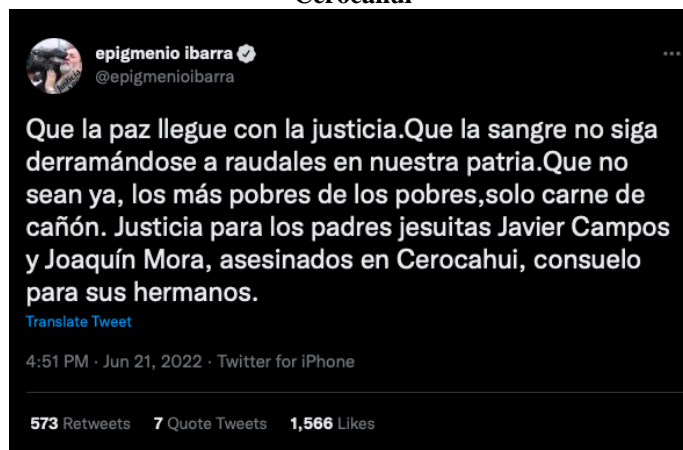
Cerocahui

epigmenio ibarra
@epigmenioibarra

Que la paz llegue con la justicia.Que la sangre no siga derramándose a raudales en nuestra patria.Que no sean ya, los más pobres de los pobres,solo carne de cañón. Justicia para los padres jesuitas Javier Campos y Joaquín Mora, asesinados en Cerocahui, consuelo para sus hermanos.

Translate Tweet

4:51 PM · Jun 21, 2022 · Twitter for iPhone

573 Retweets 7 Quote Tweets 1,566 Likes